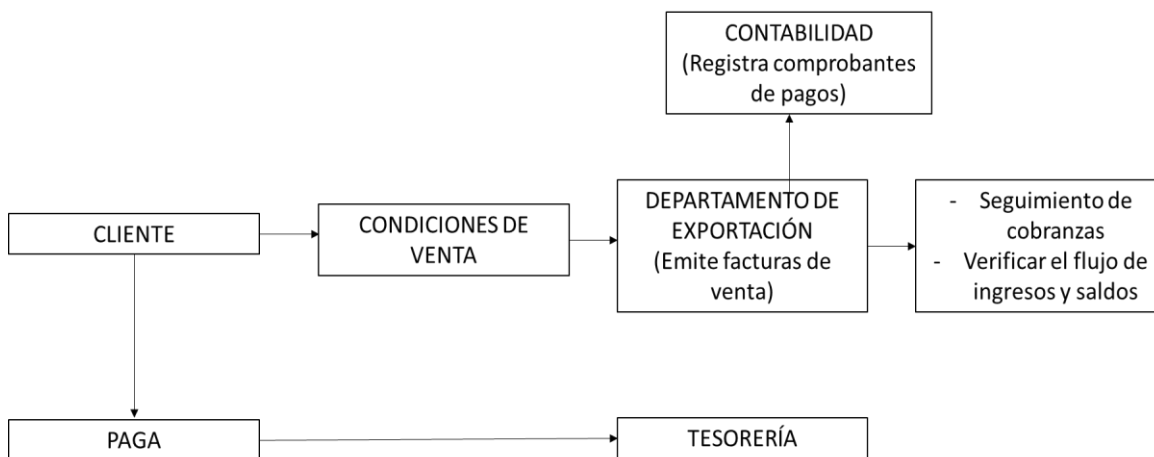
CONTABILIDAD
(Registra comprobantes de pagos)

CLIENTE

CONDICIONES DE VENTA

DEPARTAMENTO DE EXPORTACIÓN
(Emite facturas de venta)

- Seguimiento de cobranzas
- Verificar el flujo de ingresos y saldos

PAGA

TESORERÍA